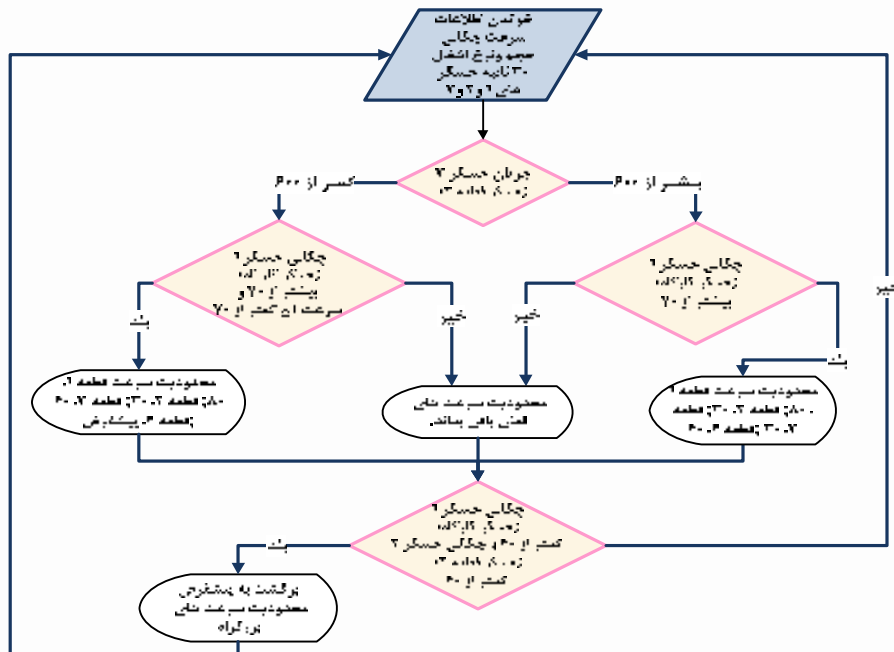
خواندن اطلاعات سرعت، چگالی حجم و نرخ اشغال ۳۰ ثانیه حسگر های ۱ و ۲ و ۳

جریان حسگر ۲ (وسیله نقلیه/ساعت)

کمتر از ۴۰۰

بیشتر از ۴۰۰

چگالی حسگر ۱ (وسیله نقلیه/کیلومتر) بیشتر از ۴۰ و سرعت آن کمتر از ۷۰

چگالی حسگر ۱ (وسیله نقلیه/کیلومتر) بیشتر از ۴۰

بله

خیر

خیر

بله

محدودیت سرعت قطعه ۱: ۸۰، قطعه ۲: ۶۰، قطعه ۳: پیشفرض

محدودیت سرعت ها همانند باقی بمانند

محدودیت سرعت قطعه ۱: ۸۰، قطعه ۲: ۶۰، قطعه ۳: ۴۰

چگالی حسگر ۱ (وسیله نقلیه/کیلومتر) کمتر از ۴۰ و چگالی حسگر ۲ (وسیله نقلیه/کیلومتر) کمتر از ۴۰

بله

خیر

برگشت به پیشفرض محدودیت سرعت های بزرگراه